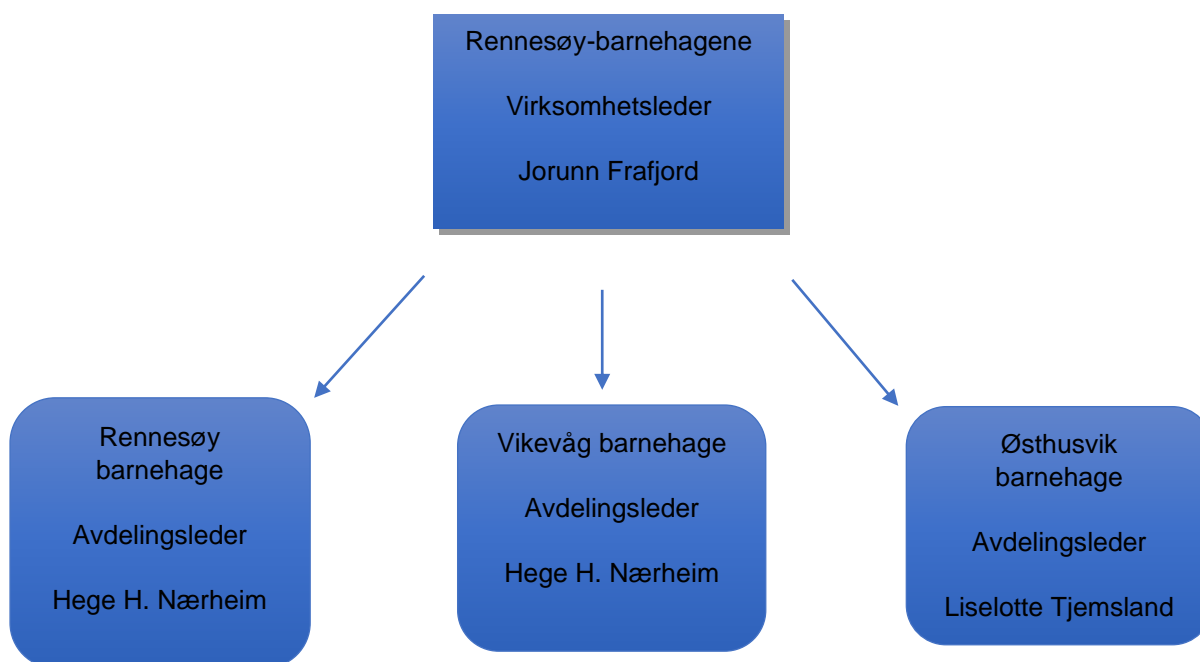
Rennesøy-barnehagene

Virksomhetsleder

Jorunn Frafjord

Rennesøy barnehage

Avdelingsleder

Hege H. Nærheim

Vikevåg barnehage

Avdelingsleder

Hege H. Nærheim

Østhusvik barnehage

Avdelingsleder

Liselotte Tjemsland